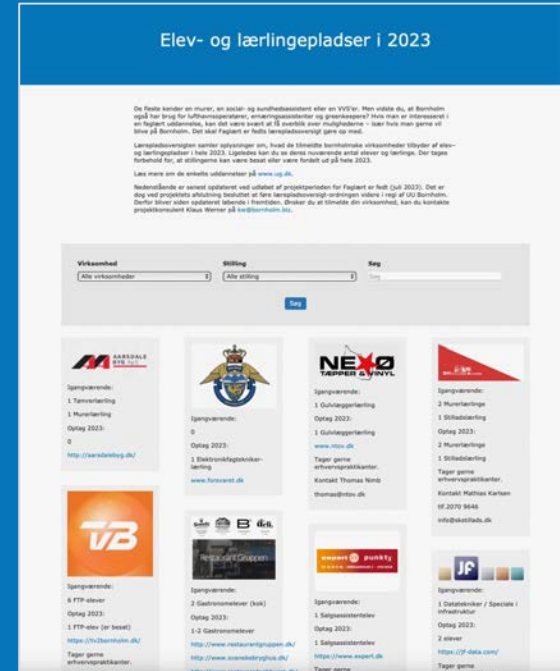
Elev- og lærlingepladser i 2023

De fleste kender en murer, en social- og sundhedsassistent eller en VVS'er. Men vidste du, at Bornholm også har brug for lufthavnsoperatører, ernæringsassistenter og greenkeepere? Hvis man er interesseret i en faglært uddannelse, kan det være svært at få overblik over mulighederne – især hvis man gerne vil blive på Bornholm. Det skal Faglært er fedts lærepladsoversigt gøre op med.

Lærepladsoversigten samler oplysninger om, hvad de tilmeldte bornholmske virksomheder tilbyder af elev- og lærlingepladser i hele 2023. Ligeledes kan du se deres nuværende antal elever og lærlinge. Der tages forbehold for, at stillingerne kan være besat eller være fordelt ud på hele 2023.

Læs mere om de enkelte uddannelser på www.ug.dk.

Nedenstående er senest opdateret ved udløbet af projektperioden for Faglært er fedt (juli 2023). Det er dog ved projektets afslutning besluttet at føre lærepladsoversigt-ordningen videre i regi af UU Bornholm. Derfor bliver siden opdateret løbende i fremtiden. Ønsker du at tilmelde din virksomhed, kan du kontakte projektkonsulent Klaus Werner på kw@bornholm.biz.

Virksomhed
Alle virksomheder
Stilling
Alle stilling
Søg
Søg
Søg

AARSDALE BYG ApS
Igangværende:
1 Tømrerlærling
1 Murerlærling
Optag 2023:
0
http://aarsdalebyg.dk/

Igangværende:
0
Optag 2023:
1 Elektronikfagtekniker-lærling
www.forsvaret.dk

NEXØ TÆPPER & VINYL
Igangværende:
1 Gulvlæggerlærling
Optag 2023:
1 Gulvlæggerlærling
www.ntov.dk
Tager gerne erhvervspraktikanter.
Kontakt Thomas Nimb
thomas@ntov.dk

Igangværende:
2 Murerlærlinge
1 Stilladslærling
Optag 2023:
2 Murerlærlinge
1 Stilladslærling
Tager gerne erhvervspraktikanter.
Kontakt Mathias Karlsen
tlf.2070 9646
info@skotilads.dk

TV2
Igangværende:
6 FTP-elever
Optag 2023:
1 FTP-elev (er besat)
https://tv2bornholm.dk/
Tager gerne erhvervspraktikanter.

Restaurant Gruppen
Igangværende:
2 Gastronomelever (kok)
Optag 2023:
1-2 Gastronomelever
http://www.restaurantgruppen.dk/
http://www.svanekebryghus.dk/

expert punkt1
Igangværende:
1 Salgsassistentelev
Optag 2023:
1 Salgsassistentelev
https://www.expert.dk
Tager gerne

JF
Igangværende:
1 Datatekniker / Speciale i infrastruktur
Optag 2023:
2 elever
https://jf-data.com/
Tager gerne